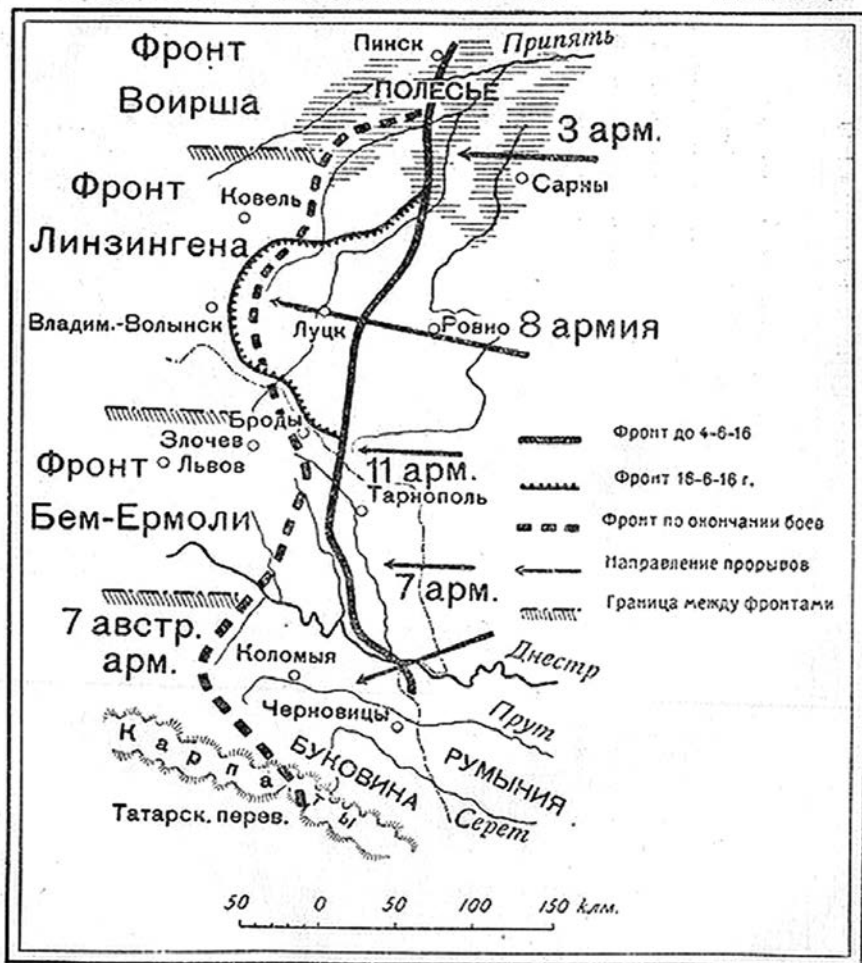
Фронт Воирша

Пинск

Припять

ПОЛЕСЬЕ

3 арм.

Фронт Линзингена

Ковель

Сарны

Владим.-Волынск

Луцк

Ровно

8 армия

Броды

Злочев

Фронт Бем-Ермоли

Львов

11 арм.

Тарнополь

7 арм.

7 австр. арм.

Коломыя

Днестр

Черновицы

Прут

Карпаты

БУКОВИНА

РУМЫНИЯ

Татарск. перев.

Серет

Фронт до 4-6-16

Фронт 16-6-16 г.

Фронт по окончании боев

Направление прорывов

Граница между фронтами

50 0 50 100 150 клм.